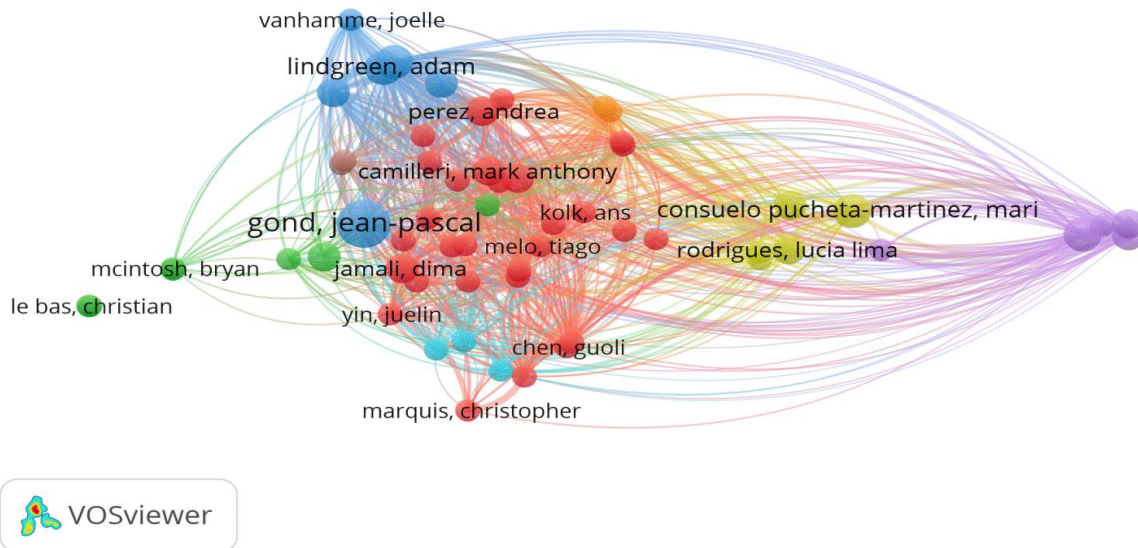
vanhamme, joelle
lindgreen, adam
perez, andrea
camilleri, mark anthony
gond, jean-pascal
kolk, ans
consuelo pucheta-martinez, mari
melo, tiago
rodrigues, lucia lima
mcintosh, bryan
jamali, dima
le bas, christian
yin, juelin
chen, guoli
marquis, christopher
VOSviewer